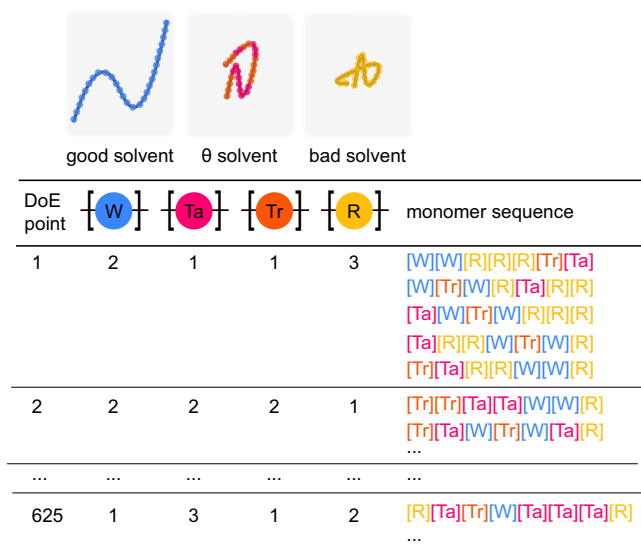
good solvent θ solvent bad solvent

| DoE point | W | Ta | Tr | R | monomer sequence |
|---|---|---|---|---|---|
| 1 | 2 | 1 | 1 | 3 | [W][W][R][R][R][Tr][Ta] [W][Tr][W][R][Ta][R][R] [Ta][W][Tr][W][R][R][R] [Ta][R][R][W][Tr][W][R] [Tr][Ta][R][R][W][W][R] |
| 2 | 2 | 2 | 2 | 1 | [Tr][Tr][Ta][Ta][W][W][R] [Tr][Ta][W][Tr][W][Ta][R] ... |
| ... | ... | ... | ... | ... | ... |
| 625 | 1 | 3 | 1 | 2 | [R][Ta][Tr][W][Ta][Ta][Ta][R] ... |